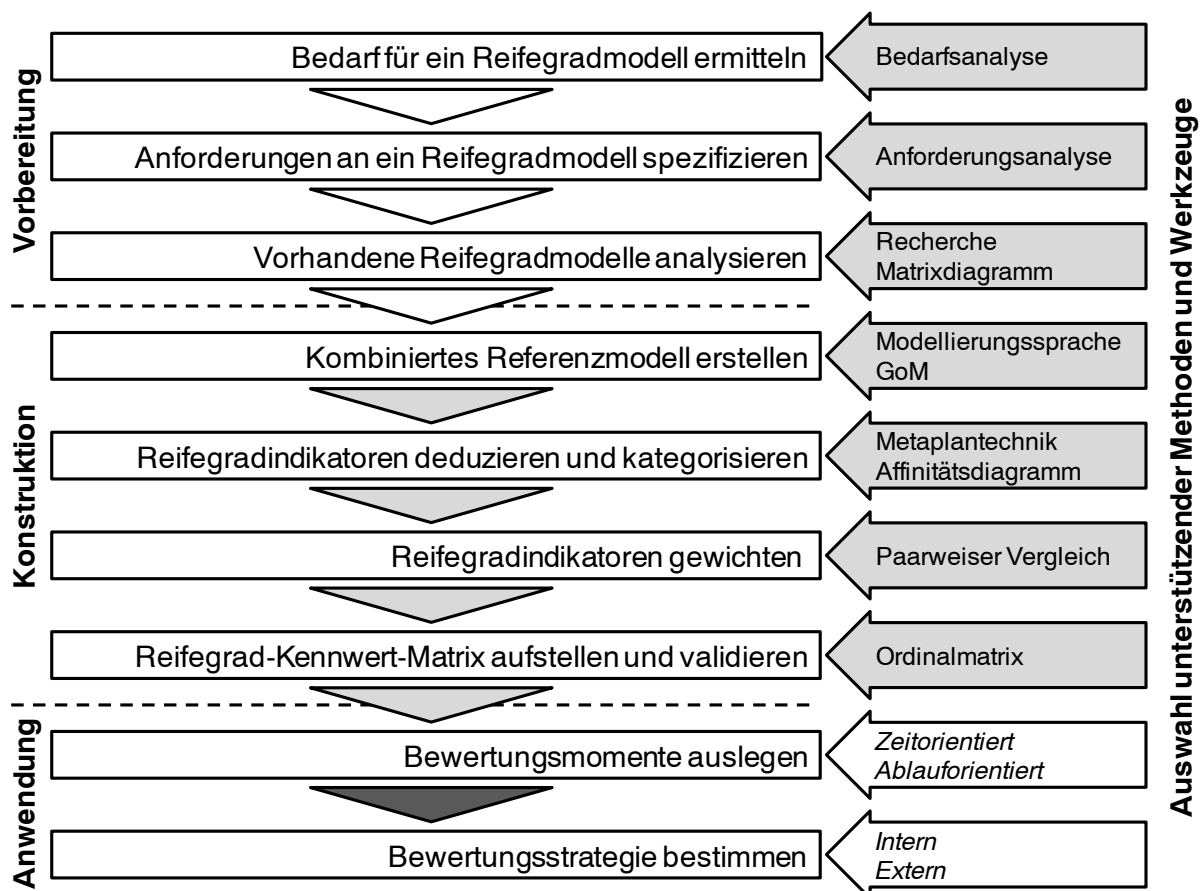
Vorbereitung

Bedarf für ein Reifegradmodell ermitteln

Bedarfsanalyse

Anforderungen an ein Reifegradmodell spezifizieren

Anforderungsanalyse

Vorhandene Reifegradmodelle analysieren

Recherche
Matrixdiagramm

Konstruktion

Kombiniertes Referenzmodell erstellen

Modellierungssprache
GoM

Reifegradindikatoren deduzieren und kategorisieren

Metaplantechnik
Affinitätsdiagramm

Reifegradindikatoren gewichten

Paarweiser Vergleich

Reifegrad-Kennwert-Matrix aufstellen und validieren

Ordinalmatrix

Anwendung

Bewertungsmomente auslegen

*Zeitorientiert*
*Ablauforientiert*

Bewertungsstrategie bestimmen

*Intern*
*Extern*

Auswahl unterstützender Methoden und Werkzeuge